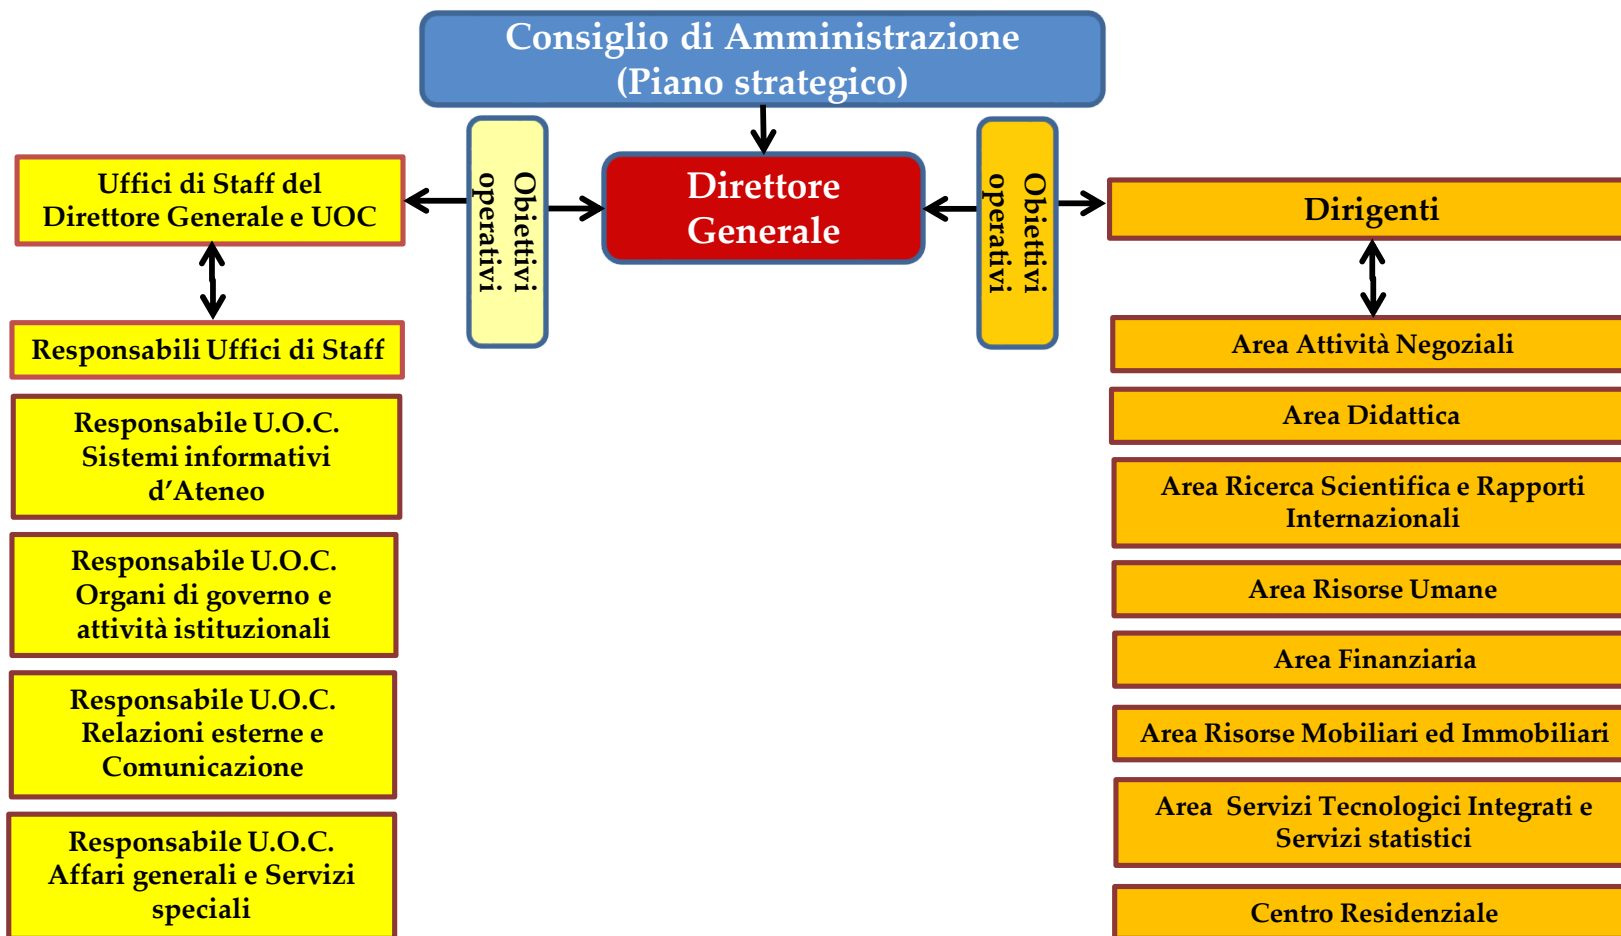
Consiglio di Amministrazione
(Piano strategico)

Uffici di Staff del Direttore Generale e UOC

Obiettivi operativi

Direttore Generale

Obiettivi operativi

Dirigenti

Responsabili Uffici di Staff

Responsabile U.O.C. Sistemi informativi d’Ateneo

Responsabile U.O.C. Organi di governo e attività istituzionali

Responsabile U.O.C. Relazioni esterne e Comunicazione

Responsabile U.O.C. Affari generali e Servizi speciali

Area Attività Negoziali

Area Didattica

Area Ricerca Scientifica e Rapporti Internazionali

Area Risorse Umane

Area Finanziaria

Area Risorse Mobiliari ed Immobiliari

Area Servizi Tecnologici Integrati e Servizi statistici

Centro Residenziale